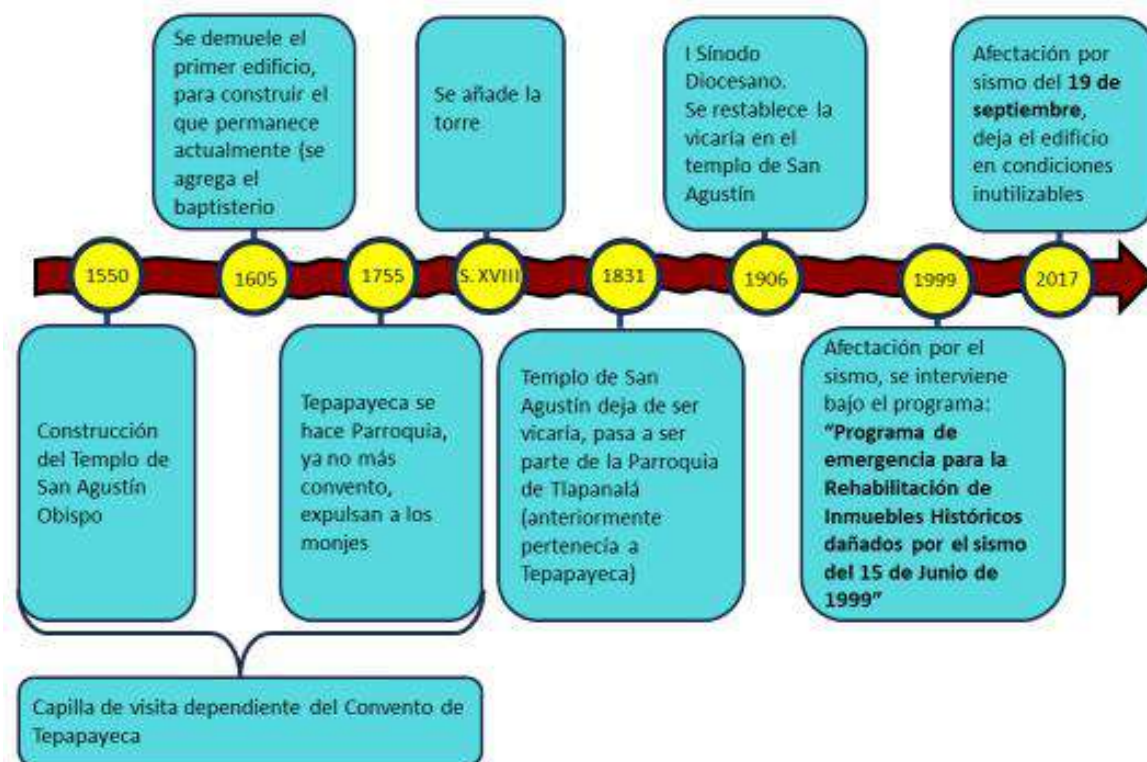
Se demuele el primer edificio, para construir el que permanece actualmente (se agrega el baptisterio

Se añade la torre

I Sínodo Diocesano. Se restablece la vicaría en el templo de San Agustín

Afectación por sismo del **19 de septiembre**, deja el edificio en condiciones inutilizables

1550

1605

1755

S. XVIII

1831

1906

1999

2017

Construcción del Templo de San Agustín Obispo

Tepapayeca se hace Parroquia, ya no más convento, expulsan a los monjes

Templo de San Agustín deja de ser vicaría, pasa a ser parte de la Parroquia de Tlapanalá (anteriormente pertenecía a Tepapayeca)

Afectación por el sismo, se interviene bajo el programa: **"Programa de emergencia para la Rehabilitación de Inmuebles Históricos dañados por el sismo del 15 de Junio de 1999"**

Capilla de visita dependiente del Convento de Tepapayeca